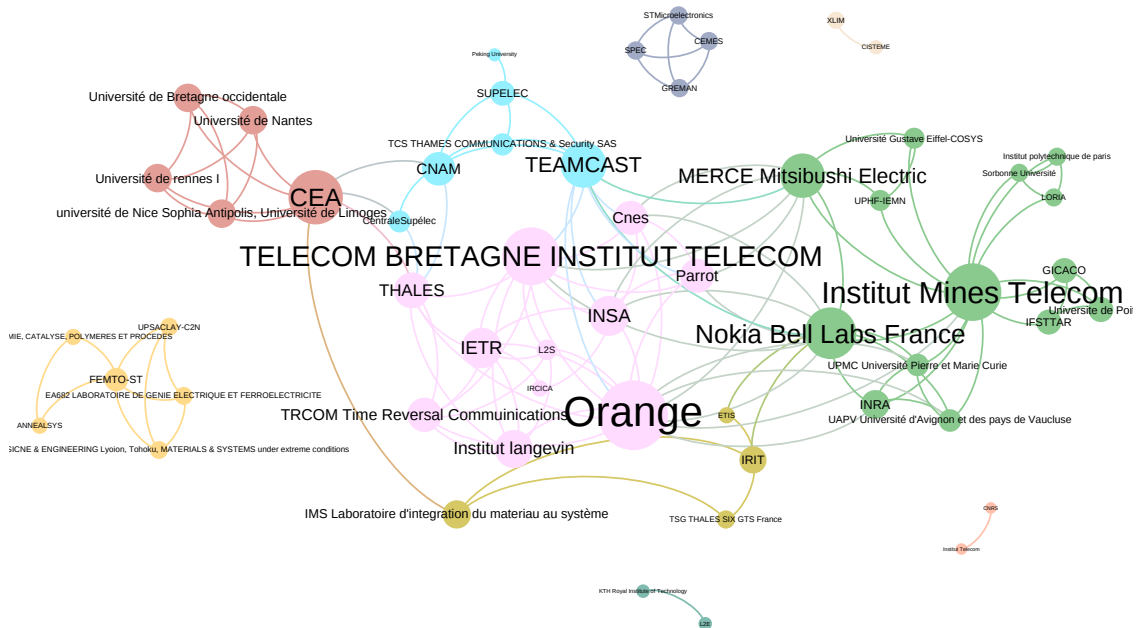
Peking University
SUPELEC
TCS THAMES COMMUNICATIONS & Security SAS
CNAM
TEAMCAST
STMicroelectronics
SPEC
CEMES
GREMAN
XLIM
CISTEME
Université de Bretagne occidentale
Université de Nantes
Université de rennes I
CEA
université de Nice Sophia Antipolis, Université de Limoges
CentraleSupélec
Cnes
MERCE Mitsibushi Electric
Université Gustave Eiffel-COSYS
Institut polytechnique de paris
Sorbonne Université
UPHF-IEMN
LORIA
TELECOM BRETAGNE INSTITUT TELECOM
Parrot
THALES
Institut Mines Telecom
GICACO
Universite de Poi
IFSTTAR
INSA
Nokia Bell Labs France
IETR
L2S
UPMC Université Pierre et Marie Curie
IRCICA
INRA
UAPV Université d'Avignon et des pays de Vaucluse
Orange
ETIS
TRCOM Time Reversal Commuinications
Institut langevin
IRIT
UPSACLAY-C2N
MIE, CATALYSE, POLYMERES ET PROCEDES
FEMTO-ST
EA682 LABORATOIRE DE GENIE ELECTRIQUE ET FERROELECTRICITE
ANNEALSYS
SICNE & ENGINEERING Lyoion, Tohoku, MATERIALS & SYSTEMS under extreme conditions
IMS Laboratoire d'integration du materiau au système
TSG THALES SIX GTS France
CNRS
Institut Telecom
KTH Royal Institute of Technology
L2E